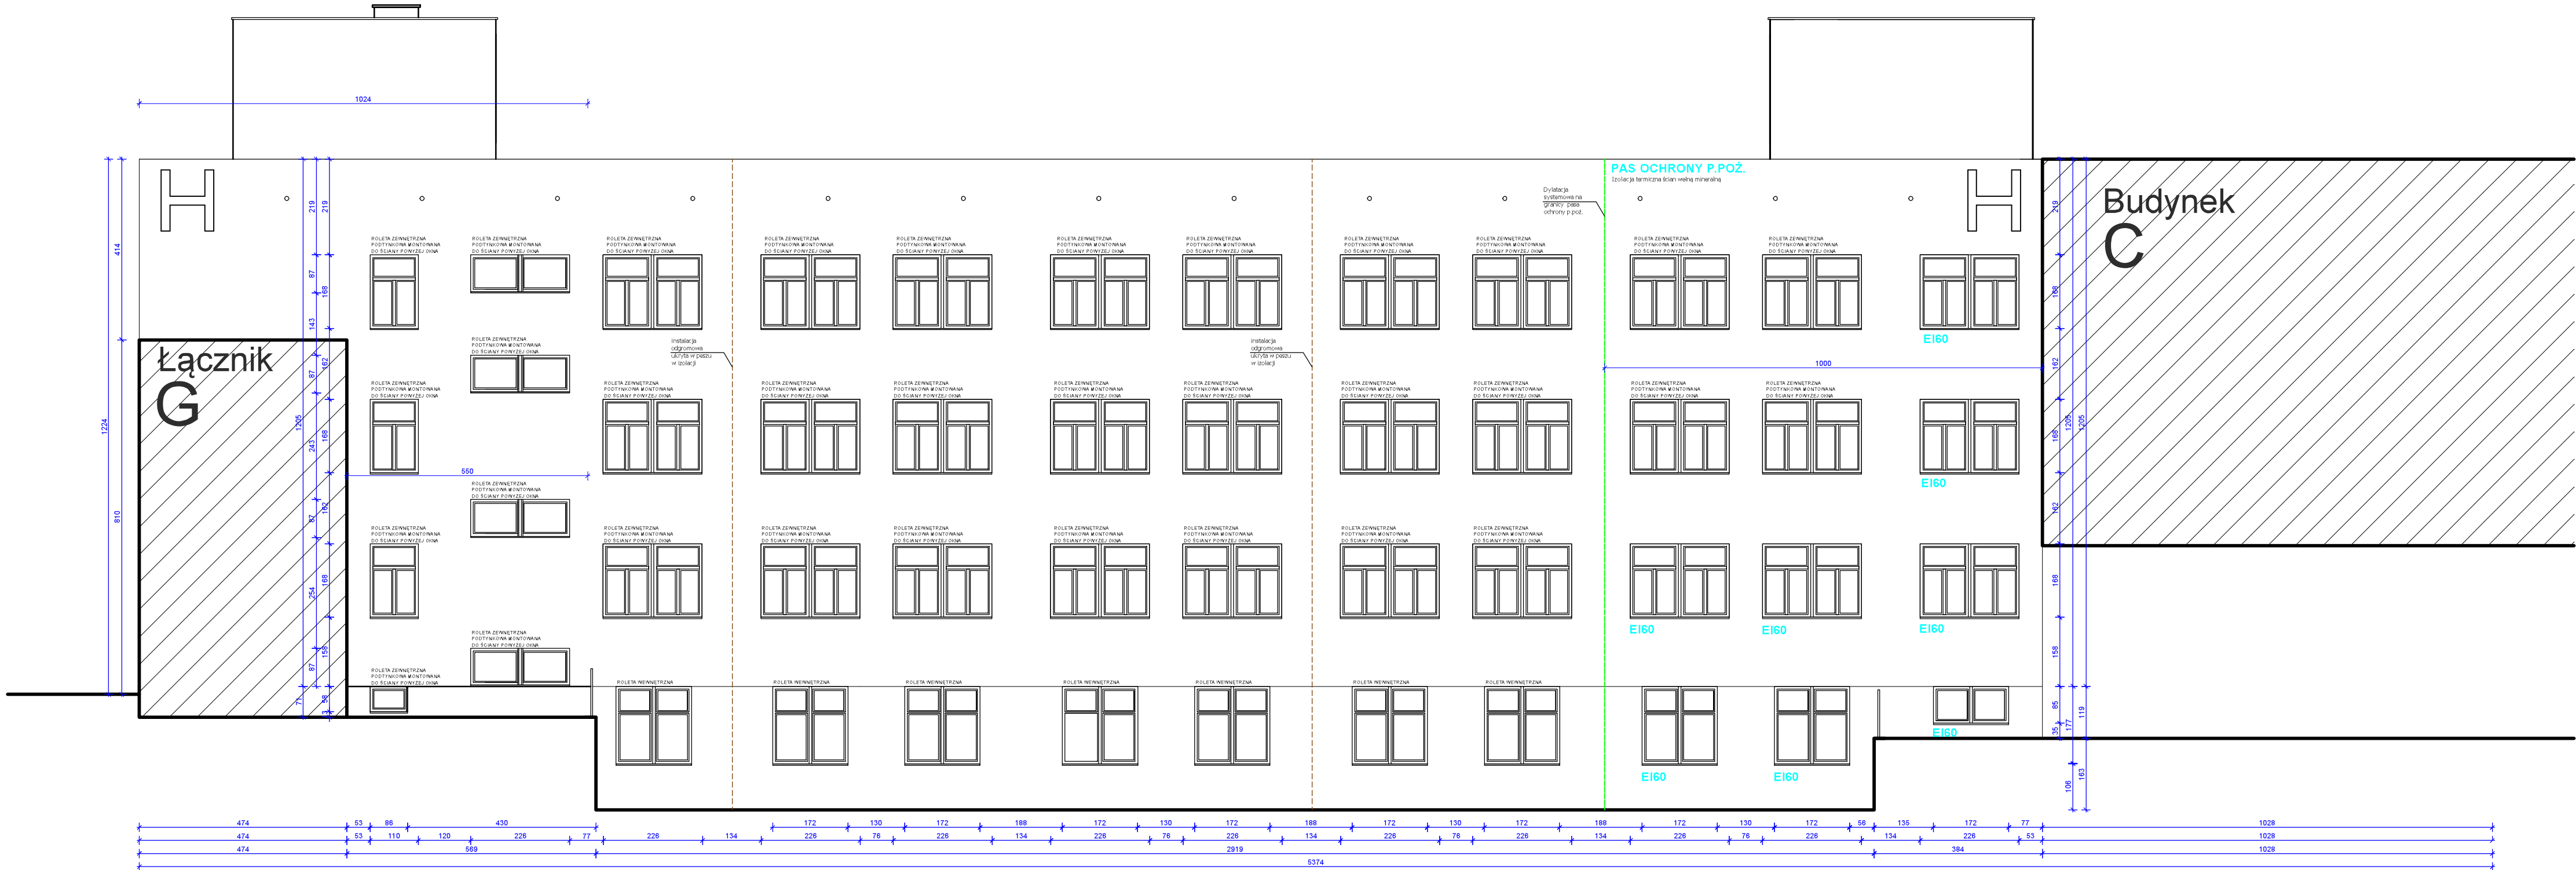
1024

H

H

Budynek
C

Łącznik
G

PAS OCHRONY P.POŻ.
Izolacja termiczna ścian wełną mineralną

Dylatacja systemowa na granicy pasa ochrony p.poż.

ROLETA ZEWNĘTRZNA PODTYNKOWA MONTOWANA DO ŚCIANY POWYŻEJ OKNA

Instalacja odgromowa ukryta w pasku w izolacji

Instalacja odgromowa ukryta w pasku w izolacji

ROLETA WEWNĘTRZNA

EI60

1000

550

414
1224
810
219
87
188
143
162
87
1205
243
168
162
87
254
168
158
87
71
56

219
188
162
1205
168
162
168
158
85
35
177
119
106
163

474 | 53 | 88 | 430 | 172 | 130 | 172 | 188 | 172 | 130 | 172 | 188 | 172 | 130 | 172 | 188 | 172 | 130 | 172 | 56 | 135 | 172 | 77 | 1028
474 | 53 | 110 | 120 | 226 | 77 | 226 | 134 | 226 | 76 | 226 | 134 | 226 | 76 | 226 | 134 | 226 | 76 | 226 | 134 | 226 | 76 | 226 | 134 | 226 | 53 | 1028
474 | 569 | 2919 | 384 | 1028
5374